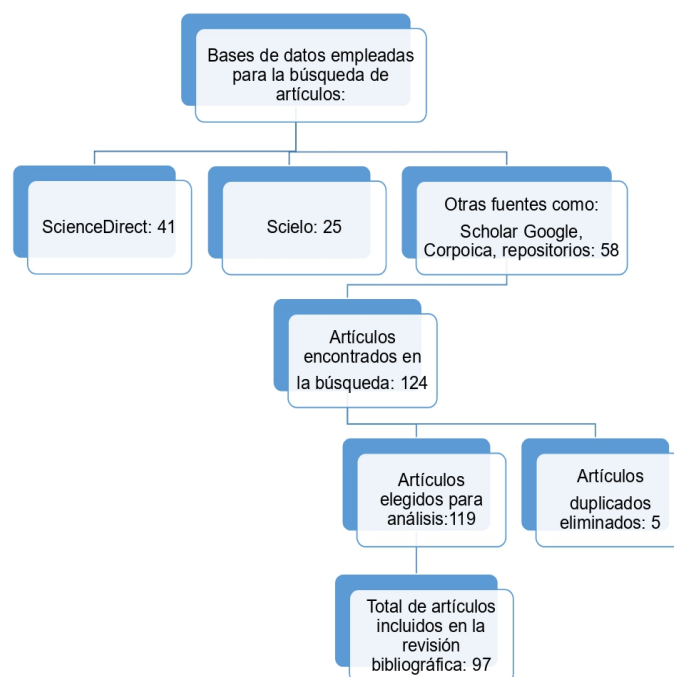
Bases de datos empleadas para la búsqueda de artículos:

ScienceDirect: 41

Scielo: 25

Otras fuentes como: Scholar Google, Corpoica, repositorios: 58

Artículos encontrados en la búsqueda: 124

Artículos elegidos para análisis:119

Artículos duplicados eliminados: 5

Total de artículos incluidos en la revisión bibliográfica: 97